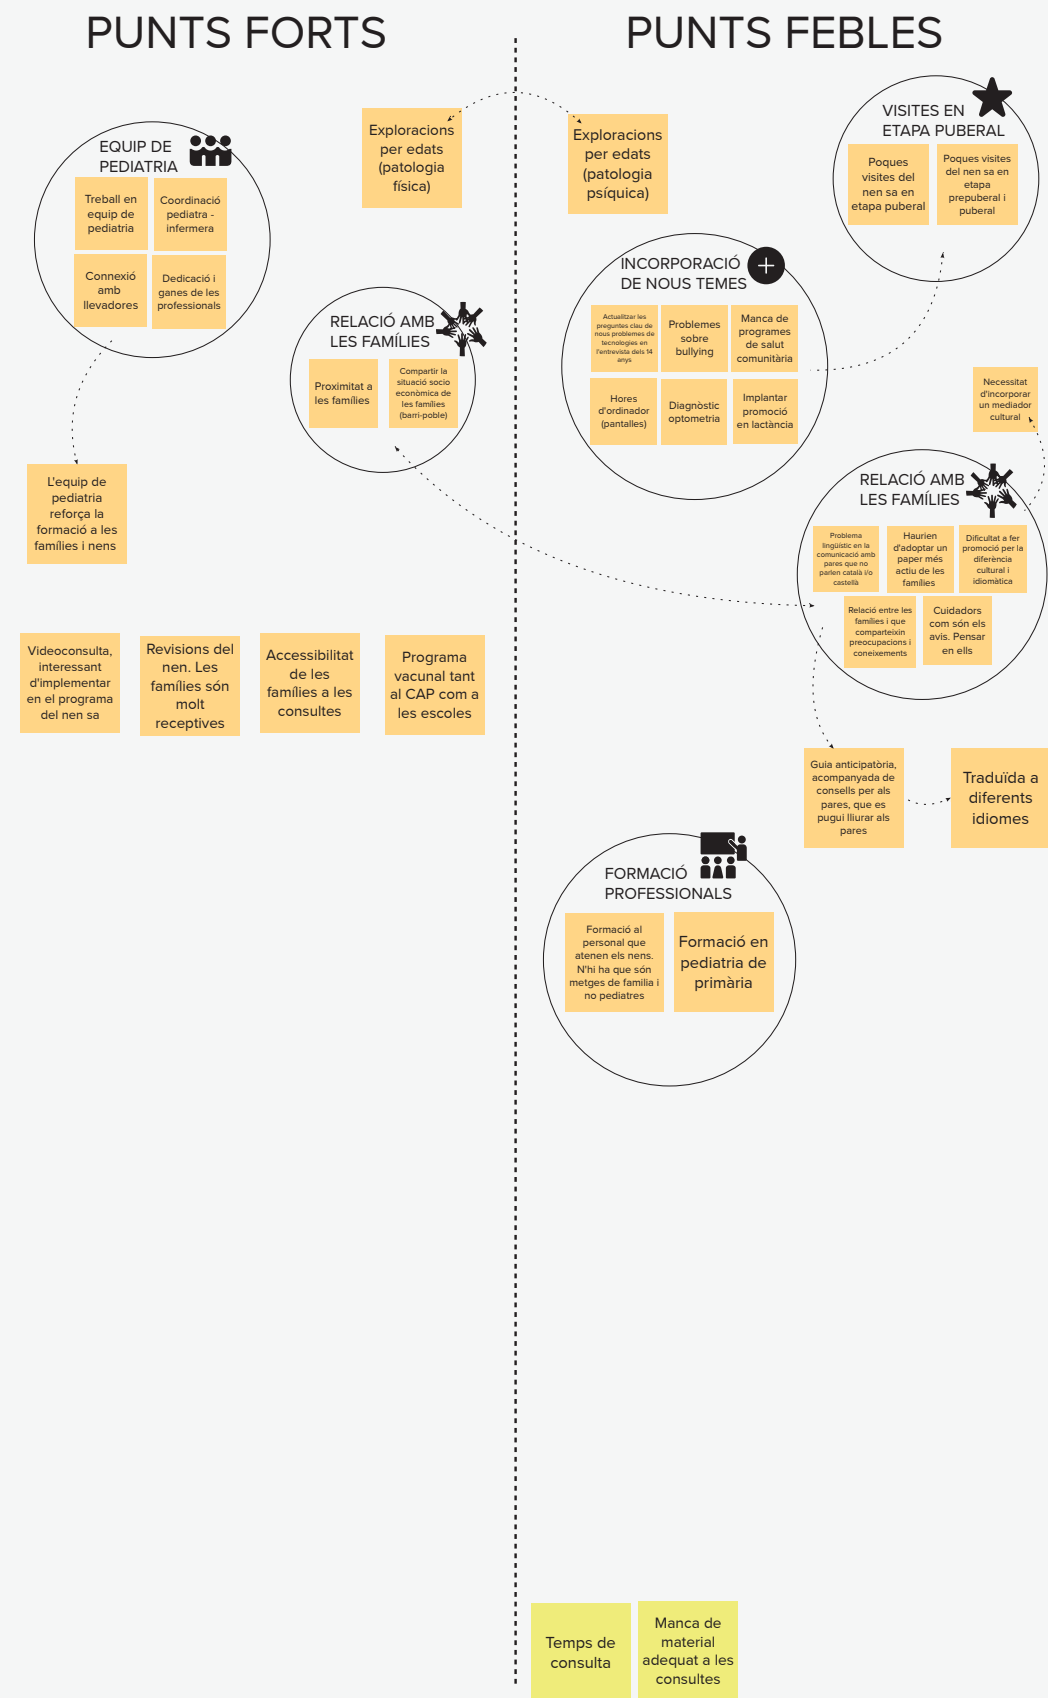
PUNTS FORTS

PUNTS FEBLES

EQUIP DE PEDIATRIA

Treball en equip de pediatria

Coordinació pediatra - infermera

Connexió amb llevadores

Dedicació i ganes de les professionals

Exploracions per edats (patologia física)

RELACIÓ AMB LES FAMÍLIES

Proximitat a les famílies

Compartir la situació socio econòmica de les famílies (barri-poble)

L'equip de pediatria reforça la formació a les famílies i nens

Videoconsulta, interessant d'implementar en el programa del nen sa

Revisions del nen. Les famílies són molt receptives

Accessibilitat de les famílies a les consultes

Programa vacunal tant al CAP com a les escoles

Exploracions per edats (patologia psíquica)

VISITES EN ETAPA PUBERAL

Poques visites del nen sa en etapa puberal

Poques visites del nen sa en etapa prepuberal i puberal

INCORPORACIÓ DE NOUS TEMES

Actualitzar les preguntes clau de nous problemes de tecnologies en l'entrevista dels 14 anys

Problemes sobre bullying

Manca de programes de salut comunitària

Hores d'ordinador (pantalles)

Diagnòstic optometria

Implantar promoció en lactància

Necessitat d'incorporar un mediador cultural

RELACIÓ AMB LES FAMÍLIES

Problema lingüístic en la comunicació amb pares que no parlen català i/o castellà

Haurien d'adoptar un paper més actiu de les famílies

Dificultat a fer promoció per la diferència cultural i idiomàtica

Relació entre les famílies i que comparteixin preocupacions i coneixements

Cuidadors com són els avis. Pensar en ells

Guia anticipatòria, acompanyada de consells per als pares, que es pugui lliurar als pares

Traduïda a diferents idiomes

FORMACIÓ PROFESSIONALS

Formació al personal que atenen els nens. N'hi ha que són metges de família i no pediatres

Formació en pediatria de primària

Temps de consulta

Manca de material adequat a les consultes